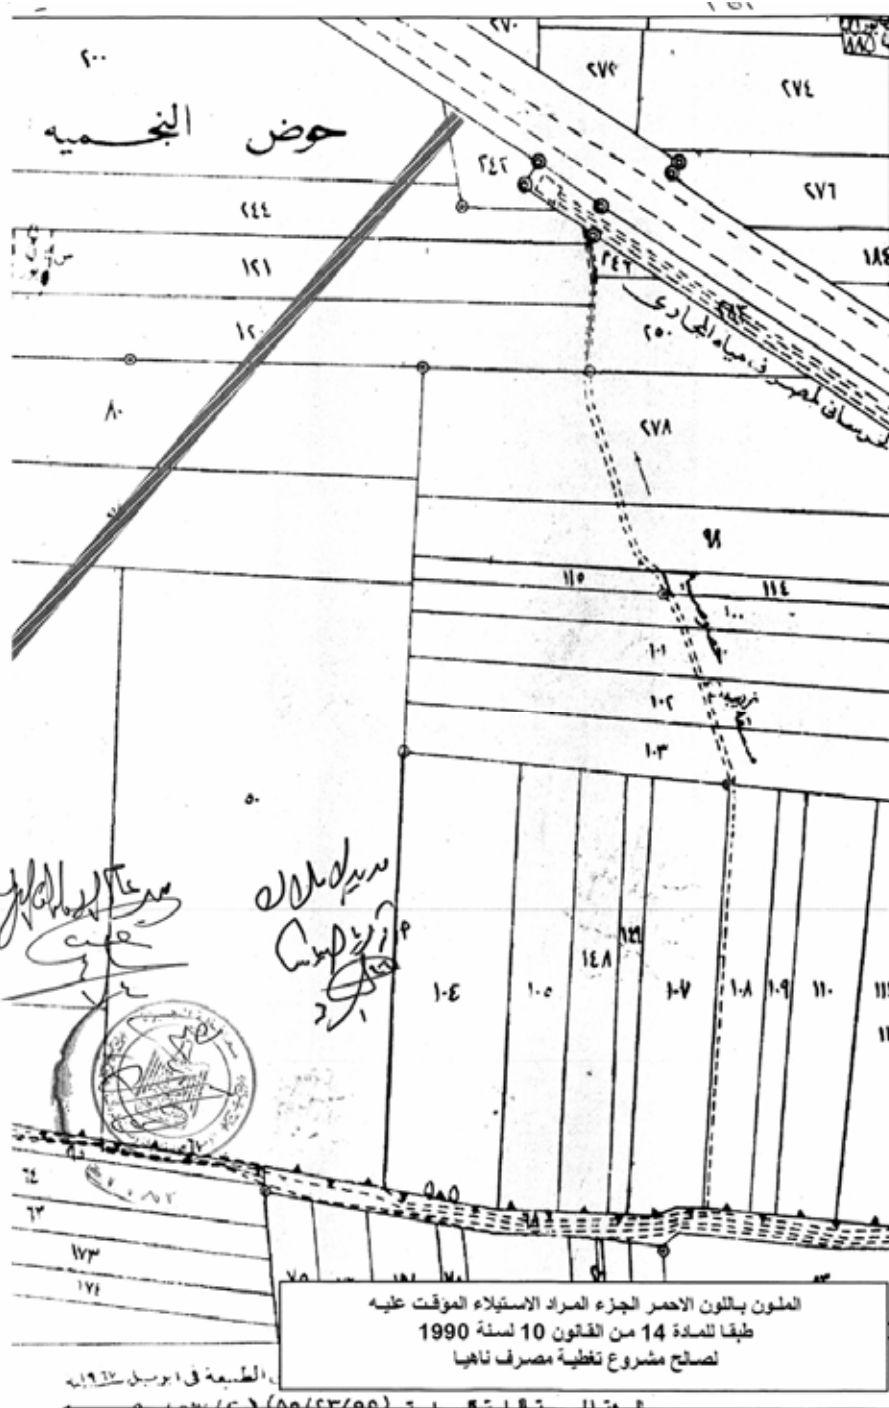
٢٠٠
حوض النجميه
٢٧٠
٢٧٥
٢٧٤
٢٧٦
٢٤٢
٢٤٤
١٢١
١٢٠
١٨٤
٨٠
٢٤٢
٢٥٠
مسقى لمصرف مياه الجارى
٢٧٨
٩٨
١١٥
١١٤
١٠٠
١٠١
١٠٢
١٠٣
٥٠
مدير الملاك
مدير عام المساحة
١٤٨
١٤٩
١٠٤
١٠٥
١٠٧
١٠٨
١٠٩
١١٠
٦٤
٦٣
١٧٣
١٧٤
٥٥٥

الملون باللون الاحمر الجزء المراد الاستيلاء المؤقت عليه
طبقا للمادة 14 من القانون 10 لسنة 1990
لصالح مشروع تغطية مصرف ناهيا

الطبعة فى ابريل ١٩٦٢
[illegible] (٥٥/٤٣/٩٩) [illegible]